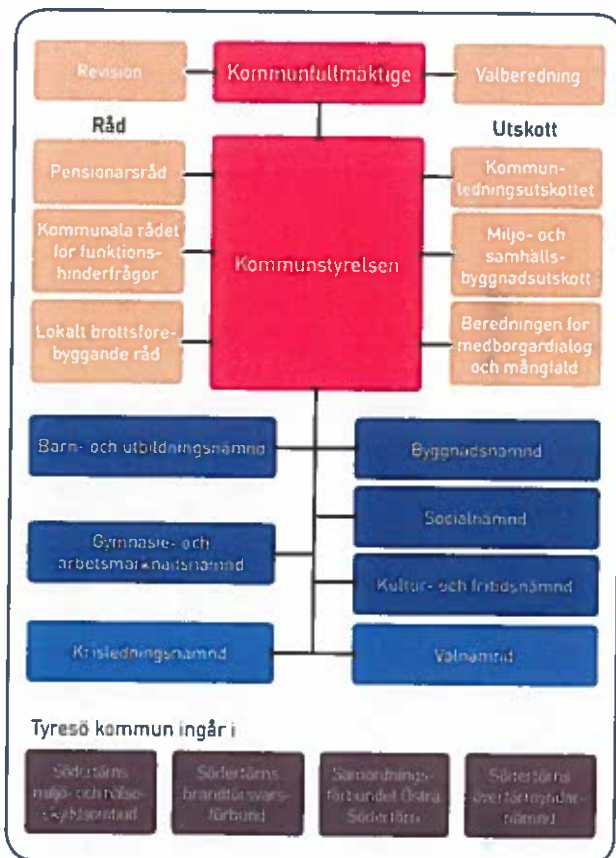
Revision

Kommunfullmäktige

Valberedning

Råd

Utskott

Pensionärsråd

Kommunala rådet för funktionshinderfrågor

Lokalt brottsförebyggande råd

Kommunstyrelsen

Kommunledningsutskottet

Miljö- och samhällsbyggnadsutskott

Beredningen för medborgardialog och mångfald

Barn- och utbildningsnämnd

Byggnadsnämnd

Socialnämnd

Gymnasie- och arbetsmarknadsnämnd

Kultur- och fritidsnämnd

Krisledningsnämnd

Valnämnd

Tyresö kommun ingår i

Södertörns miljö- och hälsoskyddsförbund

Södertörns brandförsvarsförbund

Samordningsförbundet Östra Södertörn

Södertörns överförmyndarnämnd